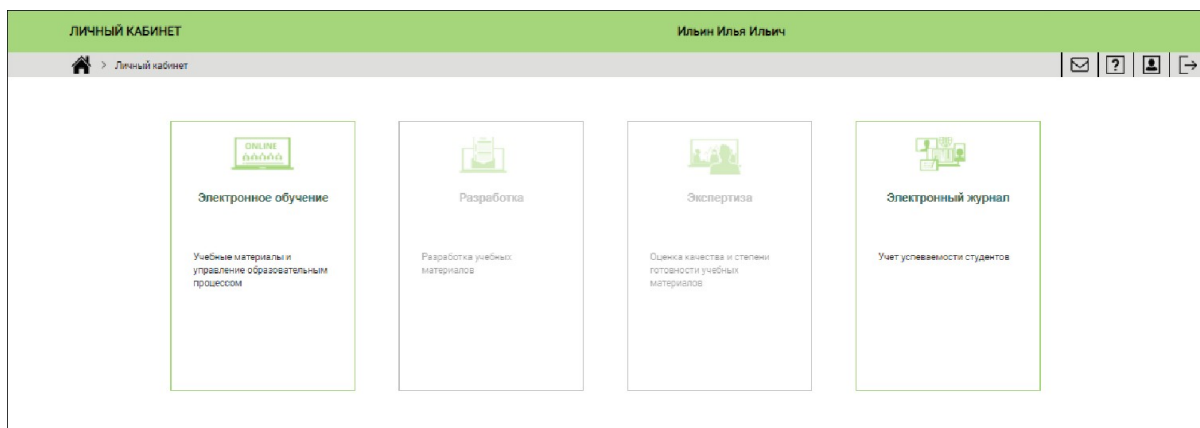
ЛИЧНЫЙ КАБИНЕТ

Ильин Илья Ильич

> Личный кабинет

?

ONLINE

Электронное обучение

Учебные материалы и управление образовательным процессом

Разработка

Разработка учебных материалов

Экспертиза

Оценка качества и степени готовности учебных материалов

Электронный журнал

Учет успеваемости студентов